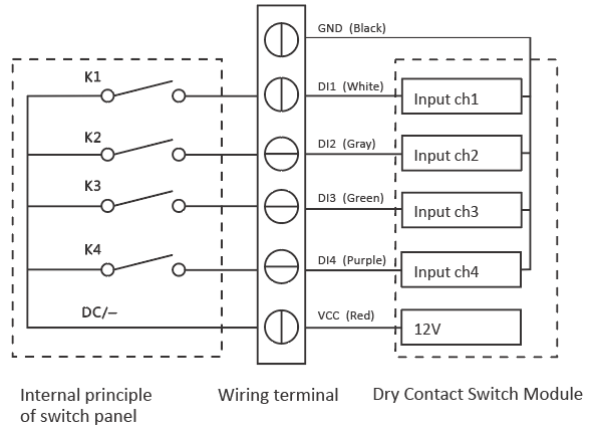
K1
K2
K3
K4
DC/–

GND (Black)
DI1 (White)
DI2 (Gray)
DI3 (Green)
DI4 (Purple)
VCC (Red)

Input ch1
Input ch2
Input ch3
Input ch4
12V

Internal principle of switch panel

Wiring terminal

Dry Contact Switch Module